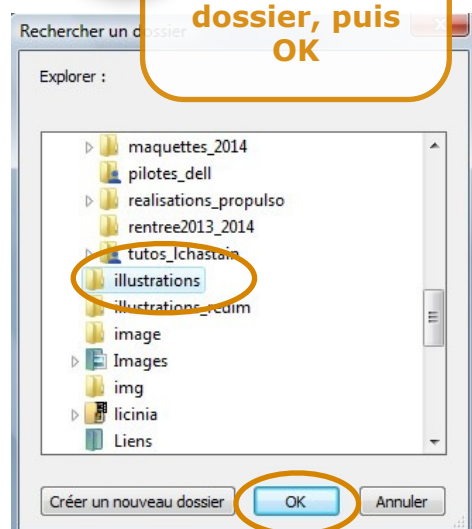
Rechercher un d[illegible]ssier

dossier, puis OK

Explorer :

maquettes_2014
pilotes_dell
realisations_propulso
rentree2013_2014
tutos_lchastain
illustrations
illustrations_redim
image
Images
img
licinia
Liens

Créer un nouveau dossier
OK
Annuler